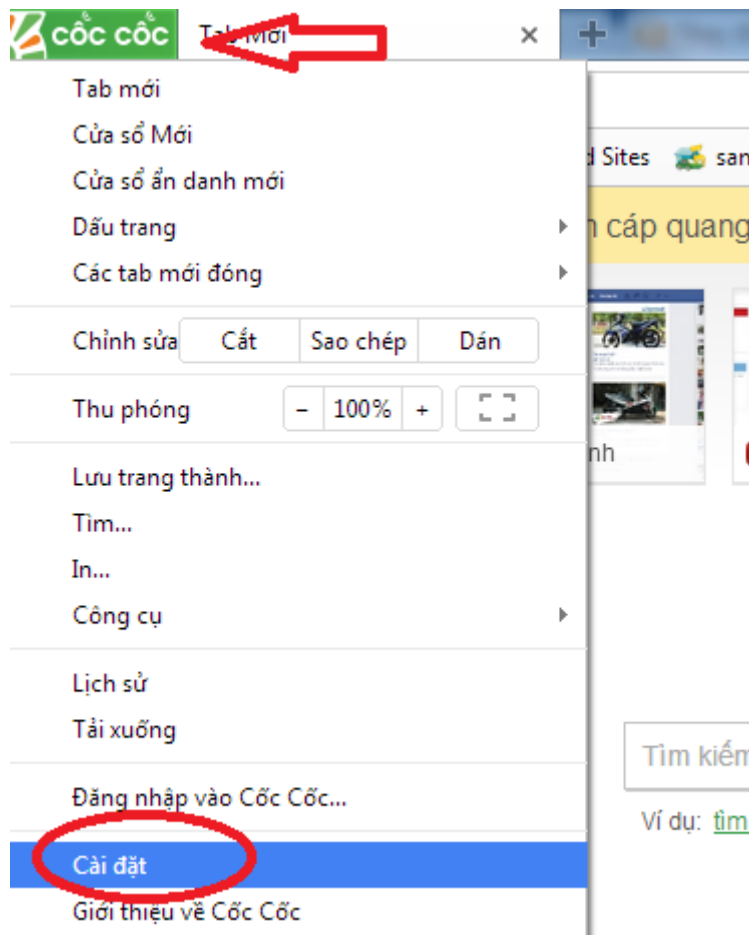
cốc cốc
Tab Mới
×
+
d Sites
san
n cáp quang
nh
Tab mới
Cửa sổ Mới
Cửa sổ ẩn danh mới
Dấu trang
Các tab mới đóng
Chỉnh sửa
Cắt
Sao chép
Dán
Thu phóng
−
100%
+
Lưu trang thành...
Tìm...
In...
Công cụ
Lịch sử
Tải xuống
Đăng nhập vào Cốc Cốc...
Cài đặt
Giới thiệu về Cốc Cốc
Tìm kiếm
Ví dụ: tìm